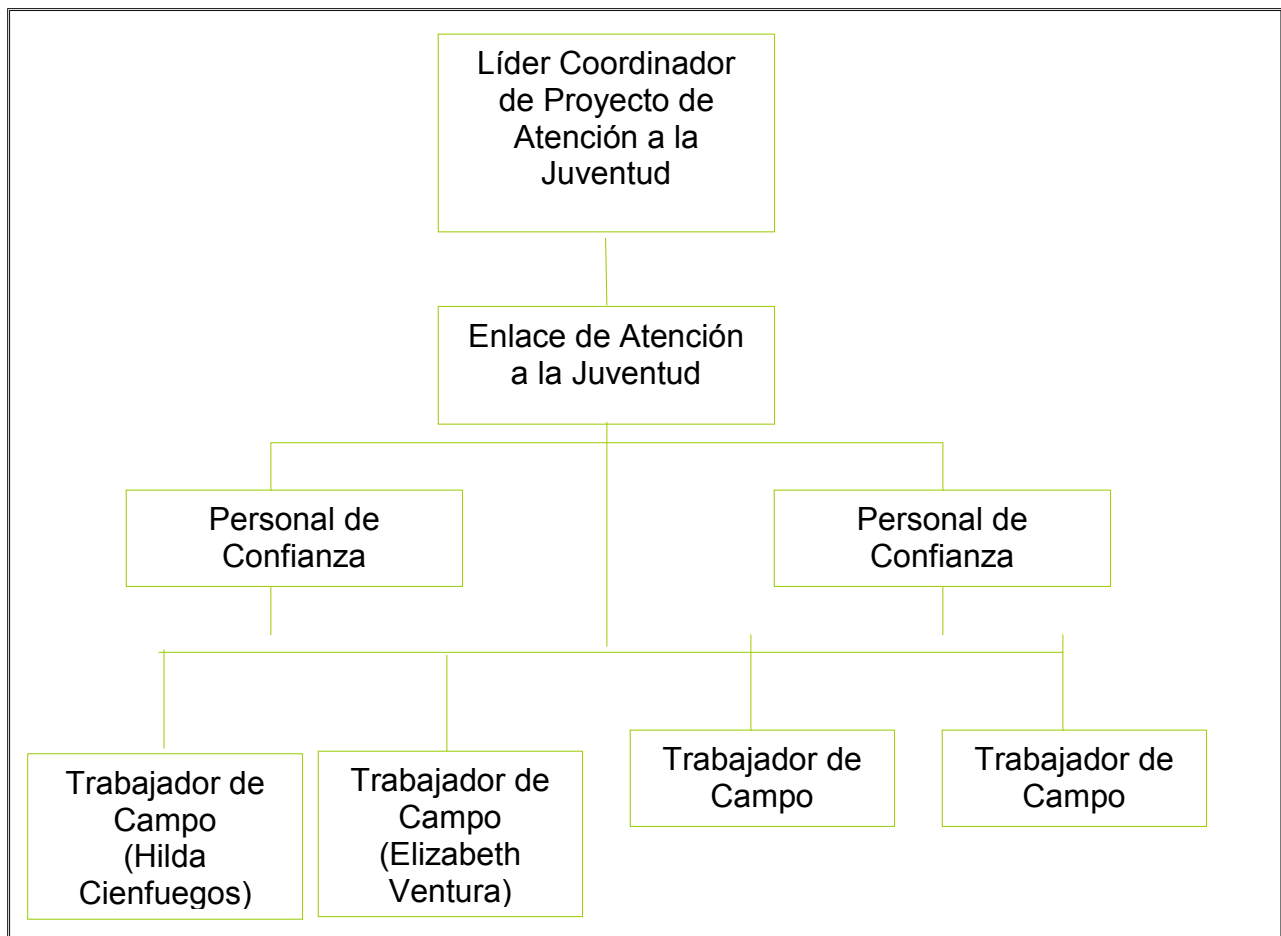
Líder Coordinador de Proyecto de Atención a la Juventud

Enlace de Atención a la Juventud

Personal de Confianza

Personal de Confianza

Trabajador de Campo (Hilda Cienfuegos)

Trabajador de Campo (Elizabeth Ventura)

Trabajador de Campo

Trabajador de Campo